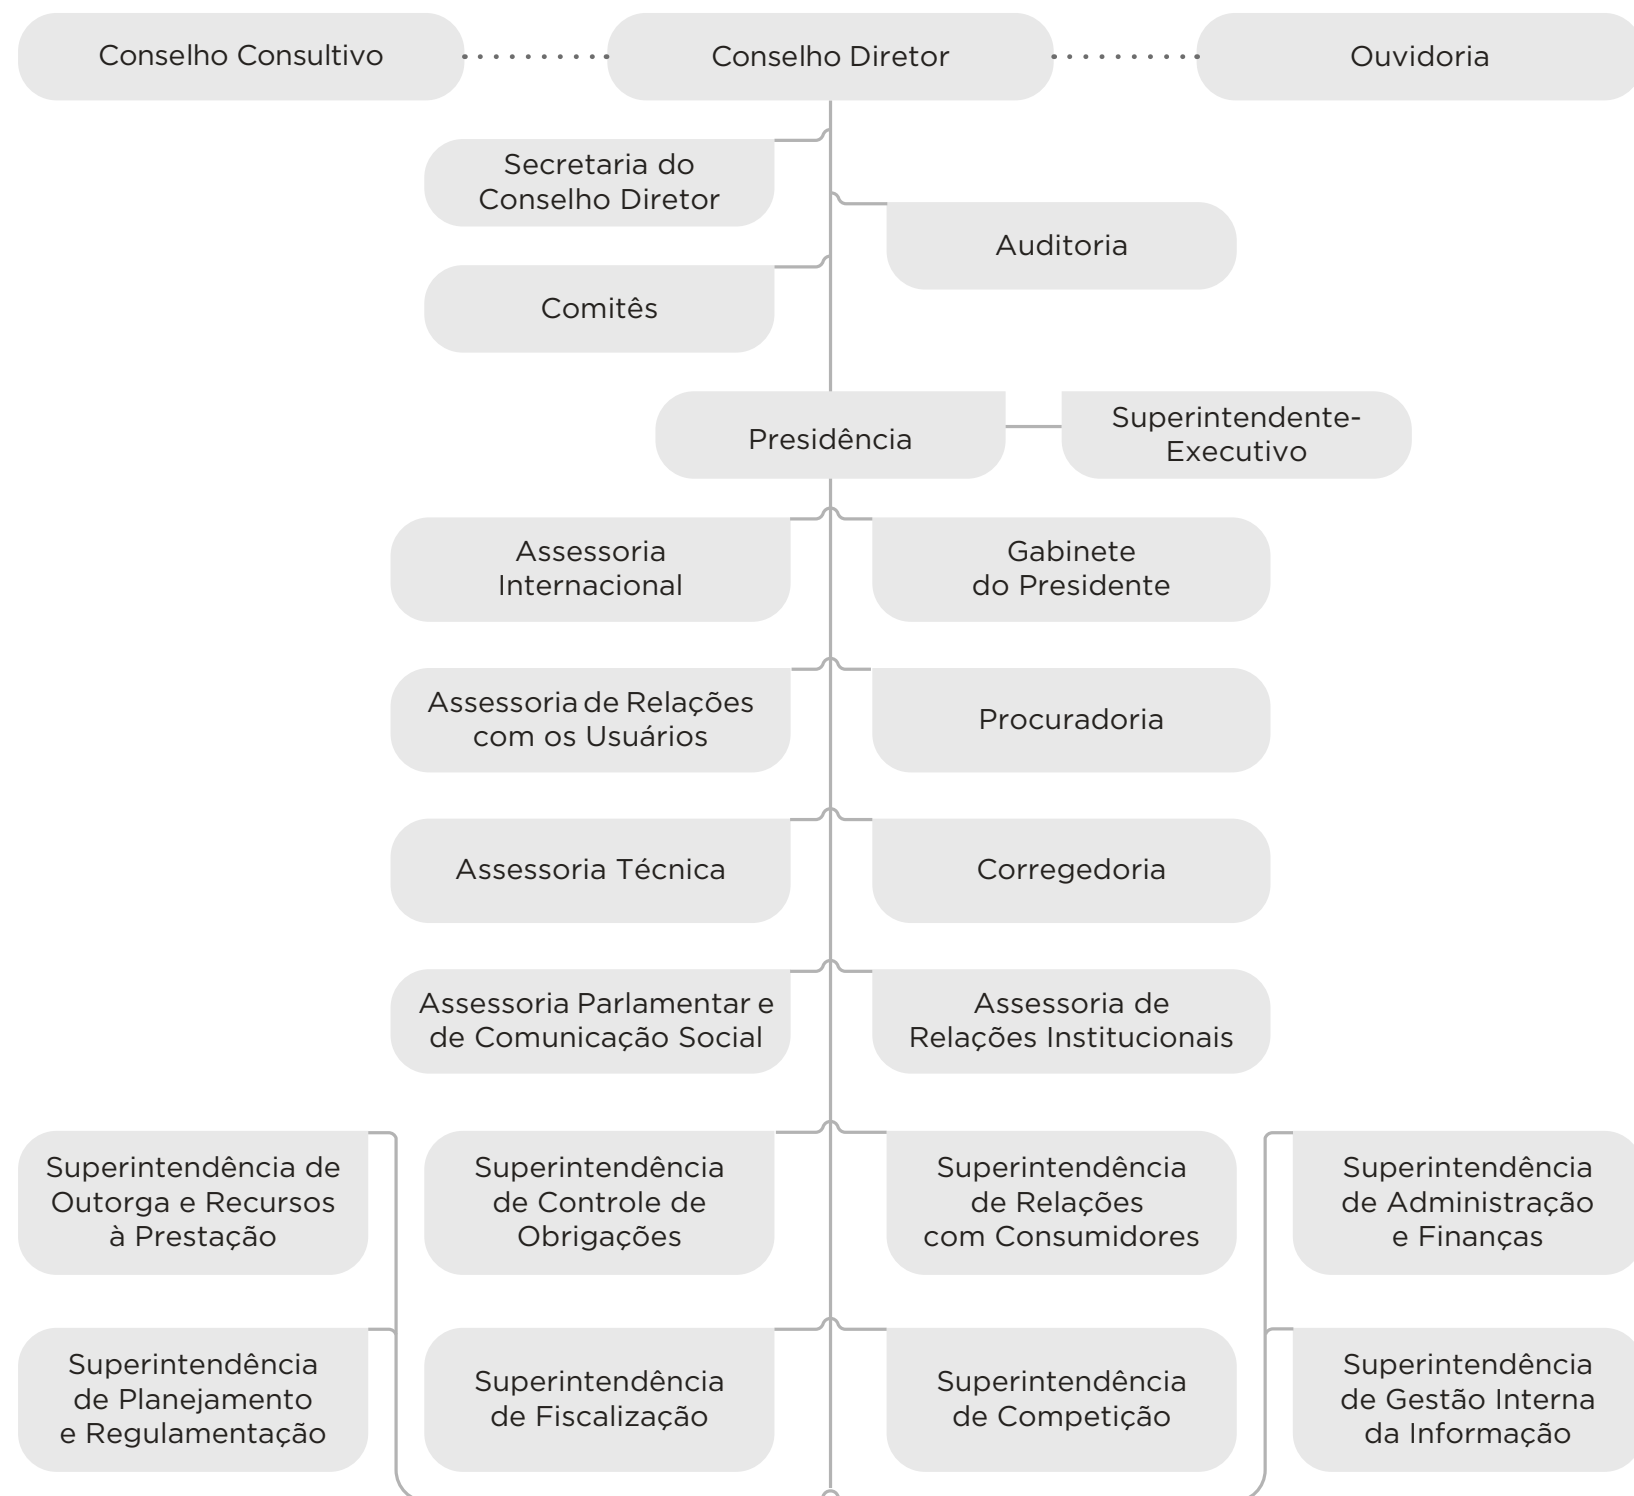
Conselho Consultivo

Conselho Diretor

Ouvidoria

Secretaria do Conselho Diretor

Auditoria

Comitês

Presidência

Superintendente-Executivo

Assessoria Internacional

Gabinete do Presidente

Assessoria de Relações com os Usuários

Procuradoria

Assessoria Técnica

Corregedoria

Assessoria Parlamentar e de Comunicação Social

Assessoria de Relações Institucionais

Superintendência de Outorga e Recursos à Prestação

Superintendência de Controle de Obrigações

Superintendência de Relações com Consumidores

Superintendência de Administração e Finanças

Superintendência de Planejamento e Regulamentação

Superintendência de Fiscalização

Superintendência de Competição

Superintendência de Gestão Interna da Informação